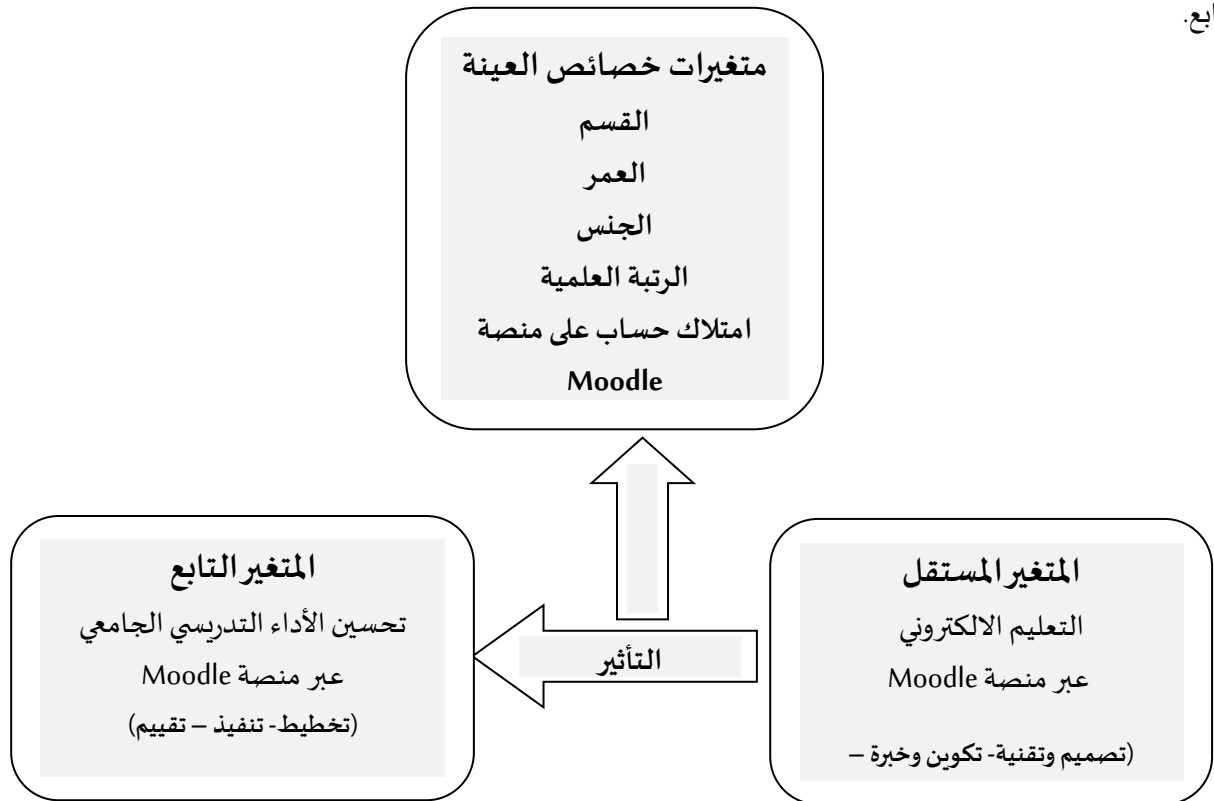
ابع.

متغيرات خصائص العينة
القسم
العمر
الجنس
الرتبة العلمية
امتلاك حساب على منصة Moodle

المتغير المستقل
التعليم الالكتروني
عبر منصة Moodle
(تصميم وتقنية- تكوين وخبرة –

التأثير

المتغير التابع
تحسين الأداء التدريسي الجامعي
عبر منصة Moodle
(تخطيط- تنفيذ – تقييم)